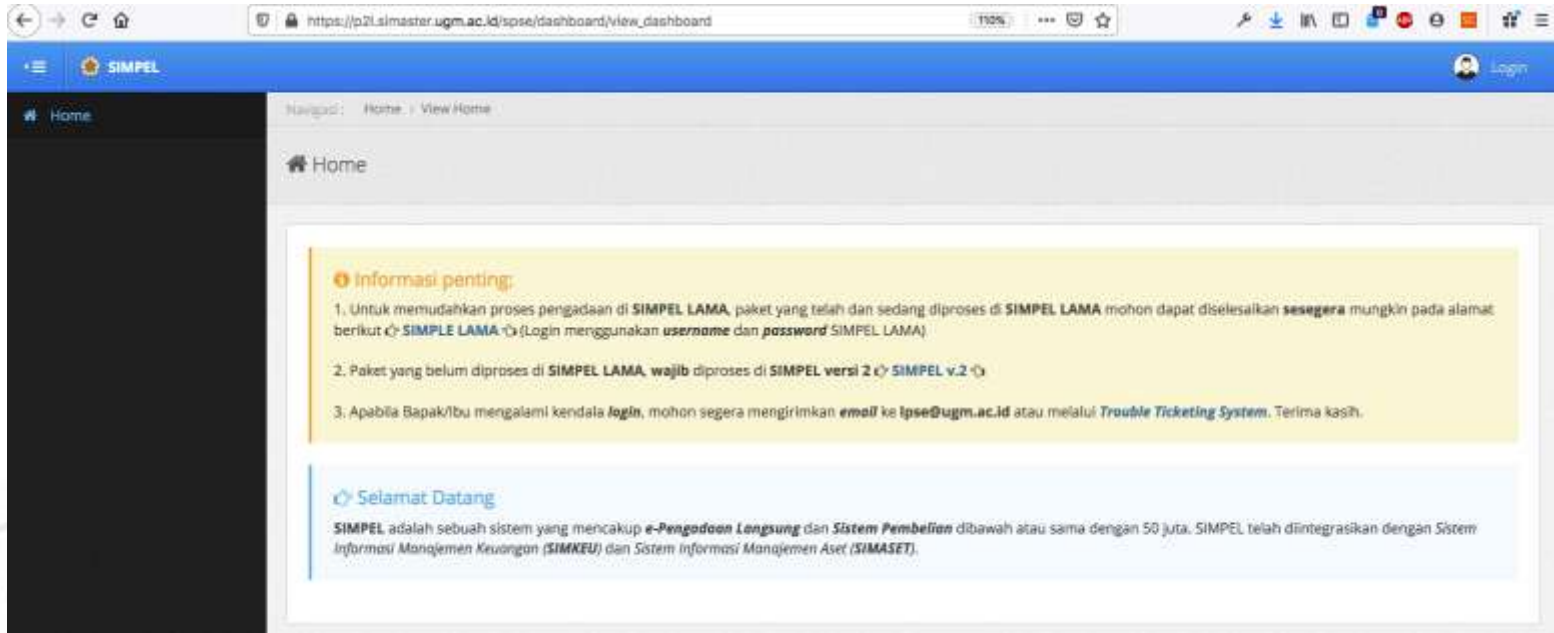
https://p2l.simaster.ugm.ac.id/spse/dashboard/view_dashboard

110%

SIMPEL

Login

Home

Navigasi : Home › View Home

Home

Informasi penting:

1. Untuk memudahkan proses pengadaan di **SIMPEL LAMA**, paket yang telah dan sedang diproses di **SIMPEL LAMA** mohon dapat diselesaikan **sesegera** mungkin pada alamat berikut **SIMPLE LAMA** (Login menggunakan ***username*** dan ***password*** SIMPEL LAMA)

2. Paket yang belum diproses di **SIMPEL LAMA**, **wajib** diproses di **SIMPEL versi 2** **SIMPEL v.2**

3. Apabila Bapak/Ibu mengalami kendala ***login***, mohon segera mengirimkan ***email*** ke **lpse@ugm.ac.id** atau melalui ***Trouble Ticketing System***. Terima kasih.

Selamat Datang

**SIMPEL** adalah sebuah sistem yang mencakup ***e-Pengadaan Langsung*** dan ***Sistem Pembelian*** dibawah atau sama dengan 50 juta. SIMPEL telah diintegrasikan dengan *Sistem Informasi Manajemen Keuangan* (***SIMKEU***) dan *Sistem Informasi Manajemen Aset* (***SIMASET***).